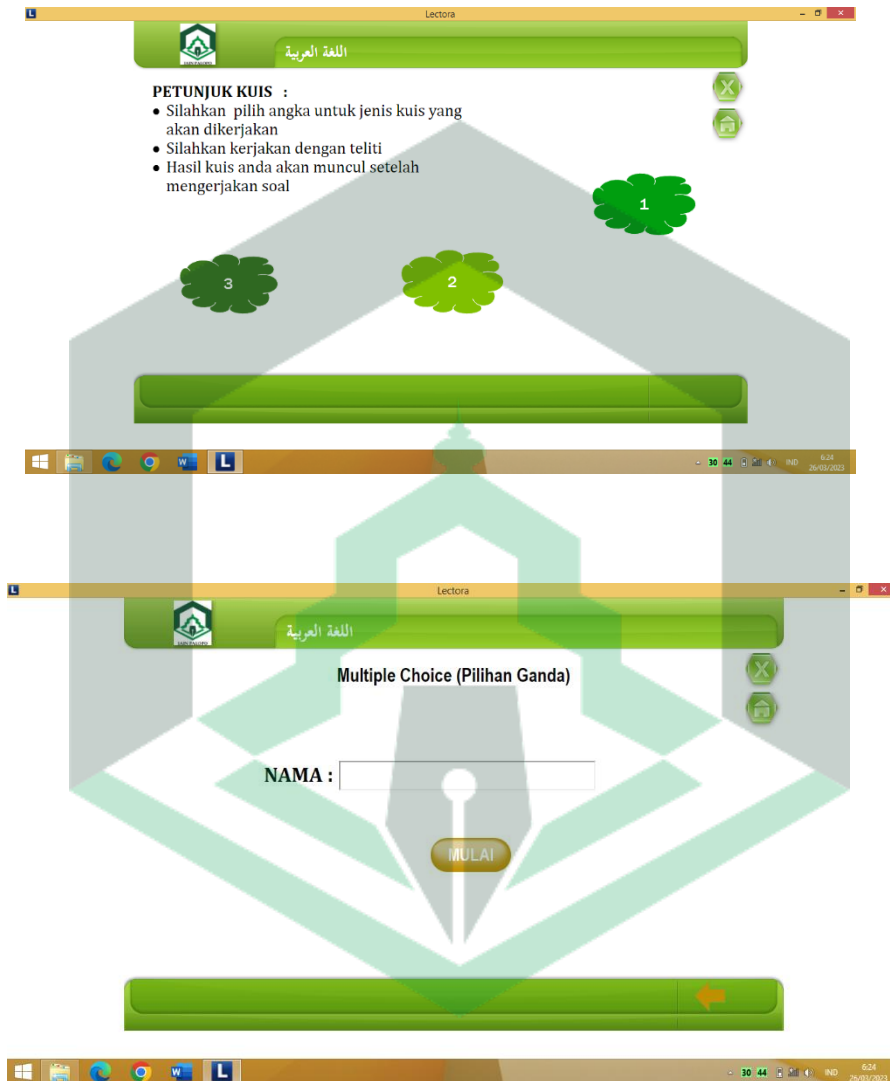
Lectora

اللغة العربية

PETUNJUK KUIS :
• Silahkan pilih angka untuk jenis kuis yang akan dikerjakan
• Silahkan kerjakan dengan teliti
• Hasil kuis anda akan muncul setelah mengerjakan soal

1

3

2

30 44 IND 6.24 26/03/2023

Lectora

اللغة العربية

Multiple Choice (Pilihan Ganda)

NAMA :

MULAI

30 44 IND 6:24 26/03/2023